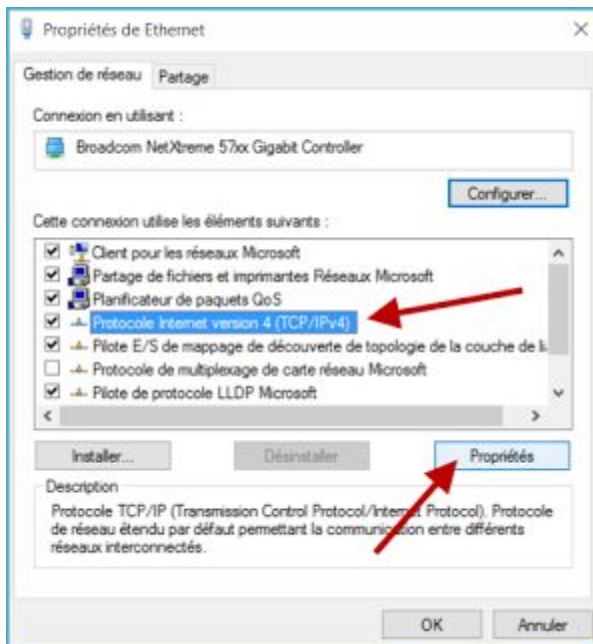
Propriétés de Ethernet

Gestion de réseau | Partage

Connexion en utilisant :

Broadcom NetXtreme 57xx Gigabit Controller

Configurer...

Cette connexion utilise les éléments suivants :

Client pour les réseaux Microsoft
Partage de fichiers et imprimantes Réseaux Microsoft
Planificateur de paquets QoS
Protocole Internet version 4 (TCP/IPv4)
Pilote E/S de mappage de découverte de topologie de la couche de li
Protocole de multiplexage de carte réseau Microsoft
Pilote de protocole LLDP Microsoft

Installer... | Désinstaller | Propriétés

Description
Protocole TCP/IP (Transmission Control Protocol/Internet Protocol). Protocole de réseau étendu par défaut permettant la communication entre différents réseaux interconnectés.

OK | Annuler